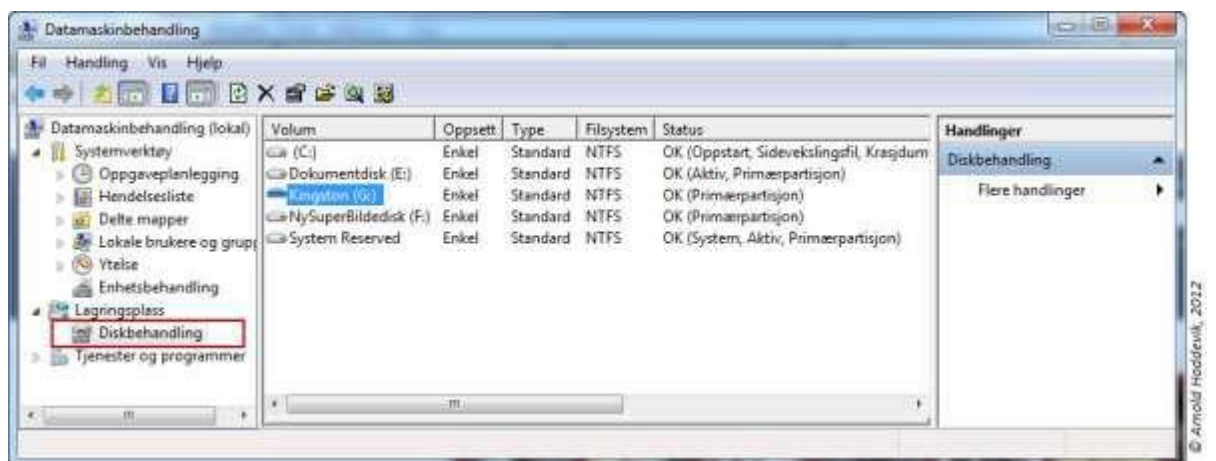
Datamaskinbehandling

Fil Handling Vis Hjelp

Datamaskinbehandling (lokal)
Systemverktøy
Oppgaveplanlegging
Hendelsesliste
Delte mapper
Lokale brukere og grupp
Ytelse
Enhetsbehandling
Lagringsplass
Diskbehandling
Tjenester og programmer

| Volum | Oppsett | Type | Filsystem | Status |
|---|---|---|---|---|
| (C:) | Enkel | Standard | NTFS | OK (Oppstart, Sidevekslingsfil, Krasjdum |
| Dokumentdisk (E:) | Enkel | Standard | NTFS | OK (Aktiv, Primærpartisjon) |
| Kingston (G:) | Enkel | Standard | NTFS | OK (Primærpartisjon) |
| NySuperBildedisk (F:) | Enkel | Standard | NTFS | OK (Primærpartisjon) |
| System Reserved | Enkel | Standard | NTFS | OK (System, Aktiv, Primærpartisjon) |

Handlinger
Diskbehandling
Flere handlinger

© Arnold Hoddevik, 2012